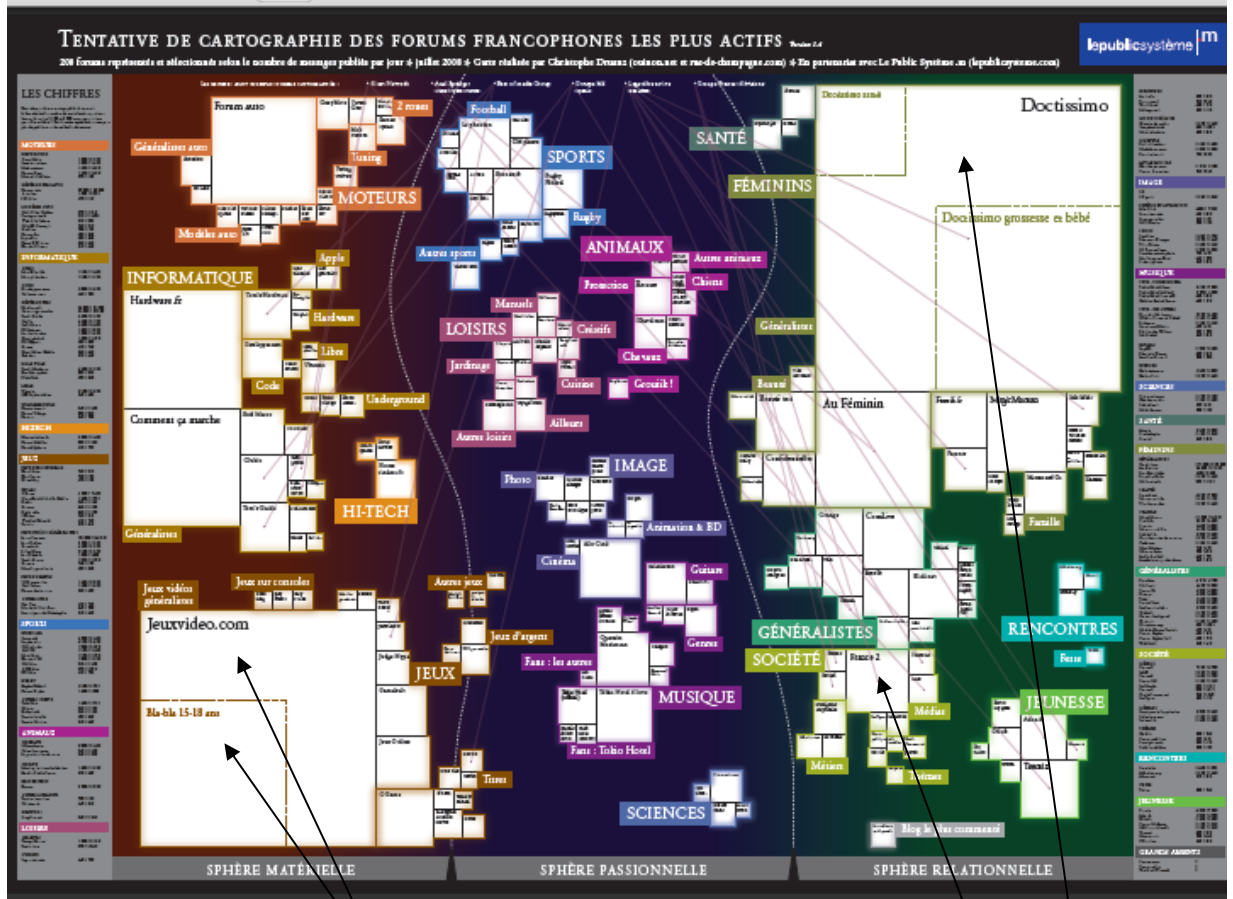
TENTATIVE DE CARTOGRAPHIE DES FORUMS FRANCOPHONES LES PLUS ACTIFS

lepublicsystème

LES CHIFFRES

MOTEURS
INFORMATIQUE
SPORTS

Forum auto
2 roues
Généralistes auto
Tuning
MOTEURS
Modèles auto

Football
SPORTS
Rugby
Autres sports

SANTÉ
FÉMININS
Doctissimo santé
Doctissimo
Doctissimo grossesse et bébé

ANIMAUX
Autres animaux
Chiens
Promotion
Chevaux

INFORMATIQUE
Apple
Hardware.fr
Hardware
Libre
Code
Underground
Comment ça marche
Généralistes
HI-TECH

LOISIRS
Manuels
Créatifs
Jardinage
Cuisine
Grouik !
Ailleurs
Autres loisirs

Généralistes
Beauté
Au Féminin
Famille

IMAGE
Photo
Animation & BD
Cinéma
Guitare
Genres
Fans : les autres
MUSIQUE
Fans : Tokio Hotel
SCIENCES

Jeux vidéo généralistes
Jeux sur consoles
Autres jeux
Jeuxvideo.com
Jeux d'argent
JEUX
Bla-bla 15-18 ans
Titres

GÉNÉRALISTES
SOCIÉTÉ
RENCONTRES
JEUNESSE
France 2
Médias
Métiers
Blog le plus commenté

SPHÈRE MATÉRIELLE
SPHÈRE PASSIONNELLE
SPHÈRE RELATIONNELLE